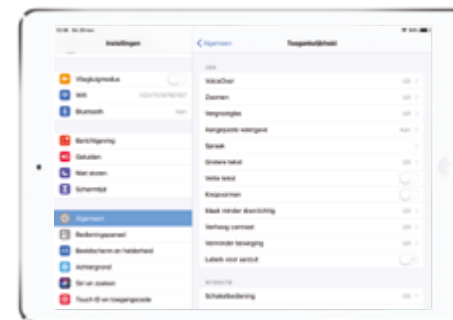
Instellingen

Vliegtuigmodus
Wifi
Bluetooth

Berichtgeving
Geluiden
Niet storen
Schermtijd

Algemeen
Bedieningspaneel
Beeldscherm en helderheid
Achtergrond
Siri en zoeken
Touch ID en toegangscode

Algemeen
Toegankelijkheid

ZIEN
VoiceOver
Zoomen
Vergrootglas
Aangepaste weergave
Spraak
Grotere tekst
Vette tekst
Knopvormen
Maak minder doorzichtig
Verhoog contrast
Verminder beweging
Labels voor aan/uit

INTERACTIE
Schakelbediening